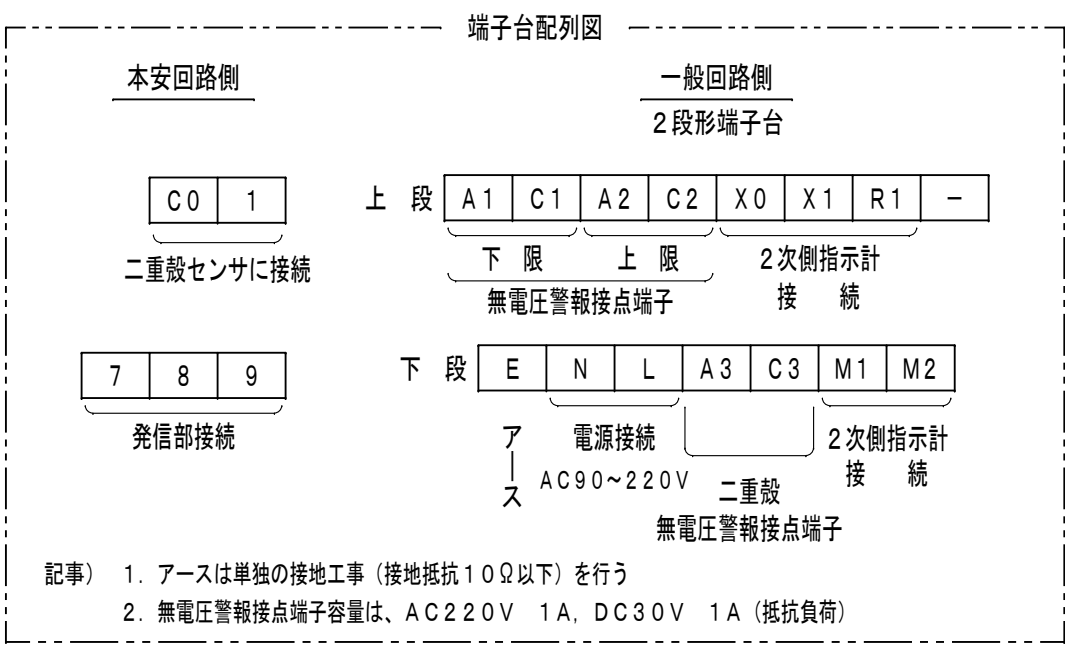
端子台配列図

本安回路側

| C0 | 1 |
|---|---|

二重殻センサに接続

| 7 | 8 | 9 |
|---|---|---|

発信部接続

一般回路側
2段形端子台

上 段

| A1 | C1 | A2 | C2 | X0 | X1 | R1 | − |
|---|---|---|---|---|---|---|---|

下 限　上 限
無電圧警報接点端子

2次側指示計
接 続

下 段

| E | N | L | A3 | C3 | M1 | M2 |
|---|---|---|---|---|---|---|

アース

電源接続
AC90~220V

二重殻
無電圧警報接点端子

2次側指示計
接 続

記事） 1. アースは単独の接地工事（接地抵抗10Ω以下）を行う
2. 無電圧警報接点端子容量は、AC220V 1A, DC30V 1A（抵抗負荷）